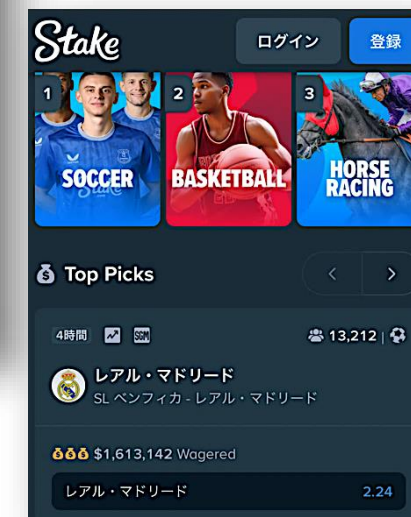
Stake

ログイン

登録

1

SOCCER

2

BASKETBALL

3

HORSE RACING

Top Picks

<

>

4時間

SGM

13,212 |

レアル・マドリード

SL ベンフィカ - レアル・マドリード

$1,613,142 Wagered

レアル・マドリード

2.24